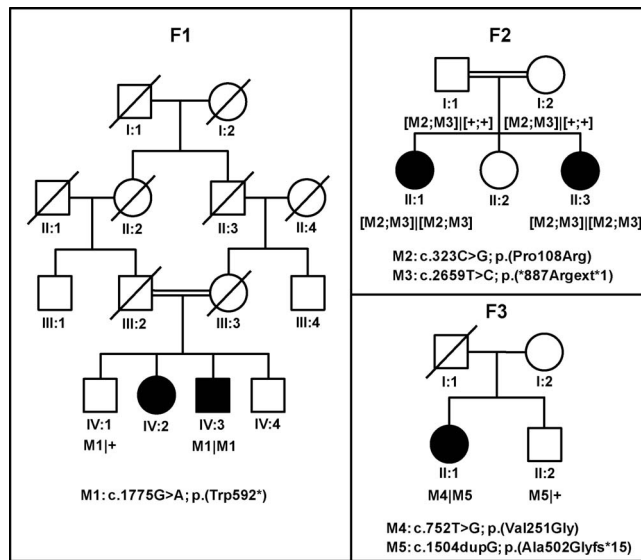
F1

I:1
I:2
II:1
II:2
II:3
II:4
III:1
III:2
III:3
III:4
IV:1
M1|+
IV:2
IV:3
M1|M1
IV:4

M1: c.1775G>A; p.(Trp592*)

F2

I:1
[M2;M3]|[+;+]
I:2
[M2;M3]|[+;+]
II:1
[M2;M3]|[M2;M3]
II:2
II:3
[M2;M3]|[M2;M3]

M2: c.323C>G; p.(Pro108Arg)
M3: c.2659T>C; p.(*887Argext*1)

F3

I:1
I:2
II:1
M4|M5
II:2
M5|+

M4: c.752T>G; p.(Val251Gly)
M5: c.1504dupG; p.(Ala502Glyfs*15)